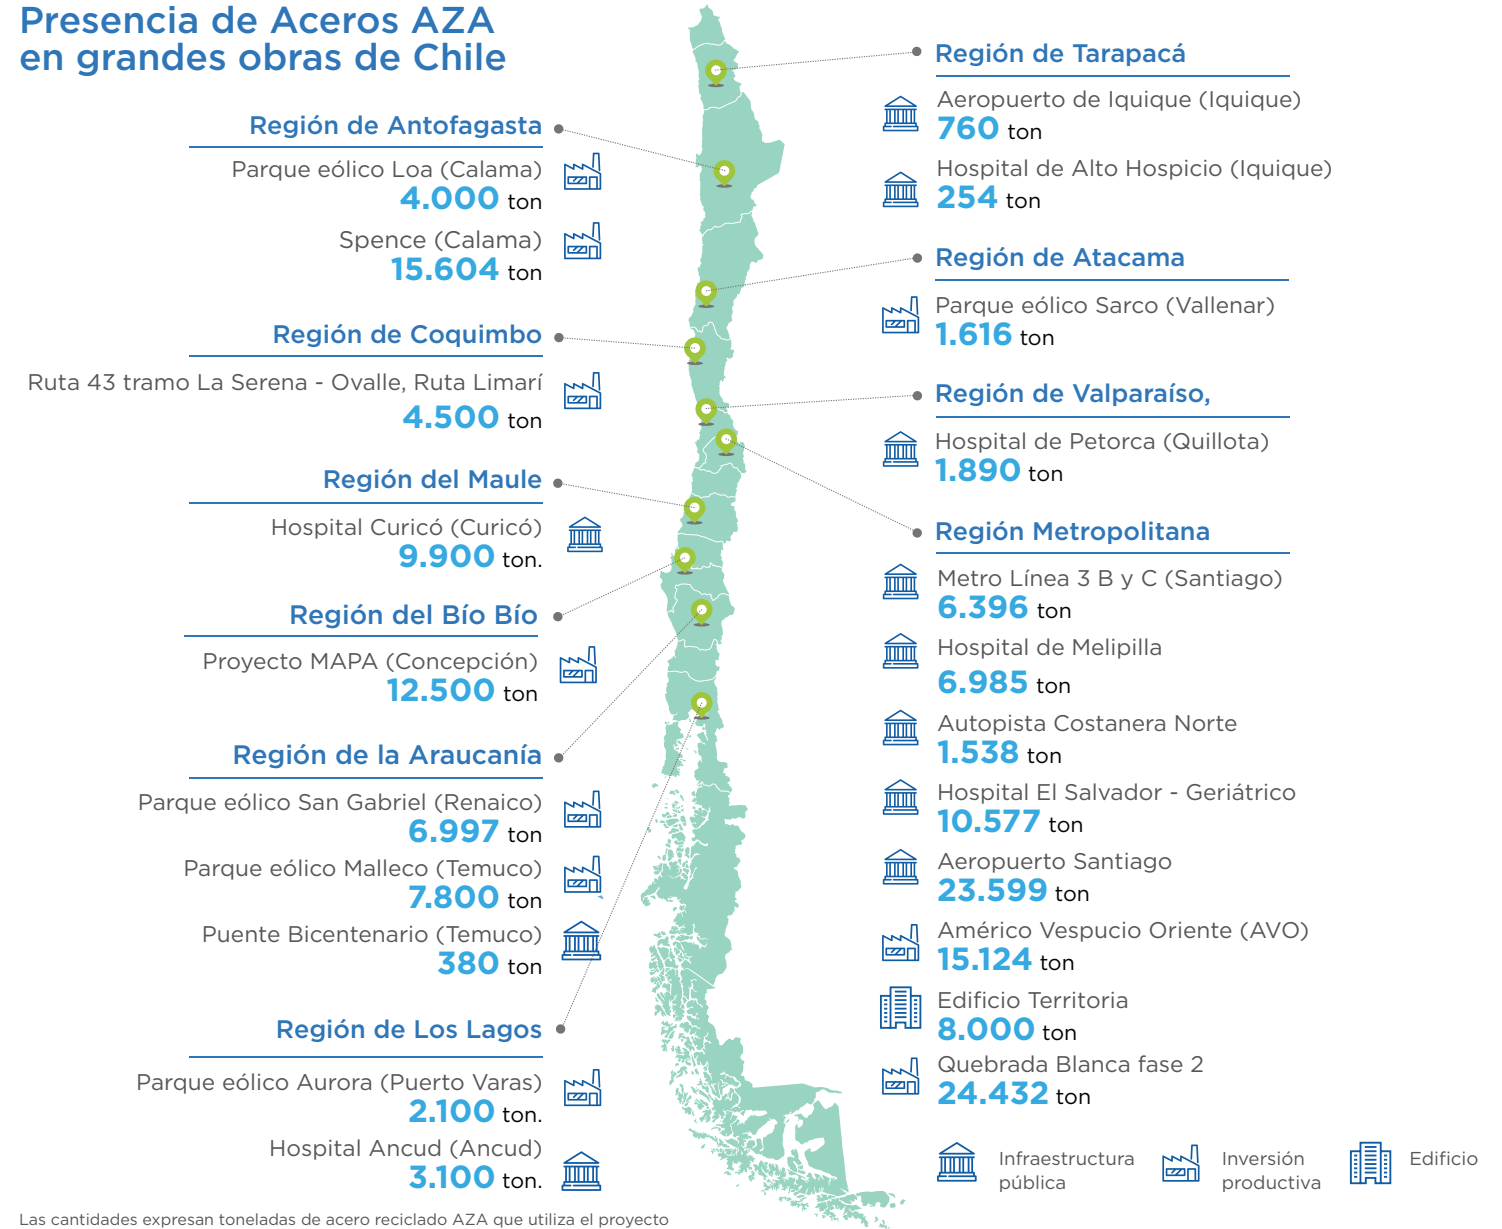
Presencia de Aceros AZA
en grandes obras de Chile

Región de Antofagasta

Parque eólico Loa (Calama)
4.000 ton

Spence (Calama)
15.604 ton

Región de Coquimbo

Ruta 43 tramo La Serena - Ovalle, Ruta Limarí
4.500 ton

Región del Maule

Hospital Curicó (Curicó)
9.900 ton.

Región del Bío Bío

Proyecto MAPA (Concepción)
12.500 ton

Región de la Araucanía

Parque eólico San Gabriel (Renaico)
6.997 ton

Parque eólico Malleco (Temuco)
7.800 ton

Puente Bicentenario (Temuco)
380 ton

Región de Los Lagos

Parque eólico Aurora (Puerto Varas)
2.100 ton.

Hospital Ancud (Ancud)
3.100 ton.

Región de Tarapacá

Aeropuerto de Iquique (Iquique)
760 ton

Hospital de Alto Hospicio (Iquique)
254 ton

Región de Atacama

Parque eólico Sarco (Vallenar)
1.616 ton

Región de Valparaíso,

Hospital de Petorca (Quillota)
1.890 ton

Región Metropolitana

Metro Línea 3 B y C (Santiago)
6.396 ton

Hospital de Melipilla
6.985 ton

Autopista Costanera Norte
1.538 ton

Hospital El Salvador - Geriátrico
10.577 ton

Aeropuerto Santiago
23.599 ton

Américo Vespucio Oriente (AVO)
15.124 ton

Edificio Territoria
8.000 ton

Quebrada Blanca fase 2
24.432 ton

Infraestructura pública
Inversión productiva
Edificio

Las cantidades expresan toneladas de acero reciclado AZA que utiliza el proyecto